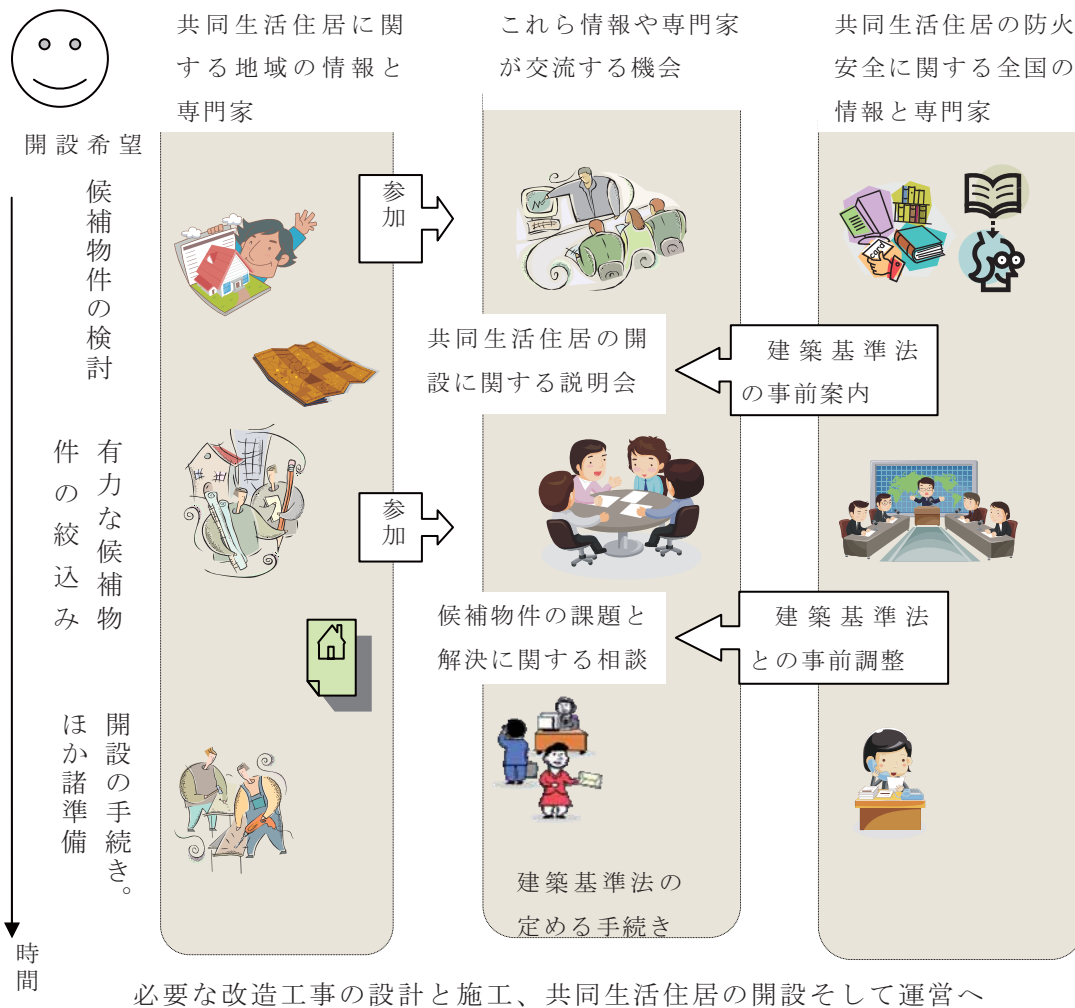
共同生活住居に関する地域の情報と専門家

これら情報や専門家が交流する機会

共同生活住居の防火安全に関する全国の情報と専門家

開設希望

候補物件の検討

参加

共同生活住居の開設に関する説明会

建築基準法の事前案内

有力な候補物件の絞込み

参加

候補物件の課題と解決に関する相談

建築基準法との事前調整

開設の手続き。ほか諸準備

建築基準法の定める手続き

時間

必要な改造工事の設計と施工、共同生活住居の開設そして運営へ